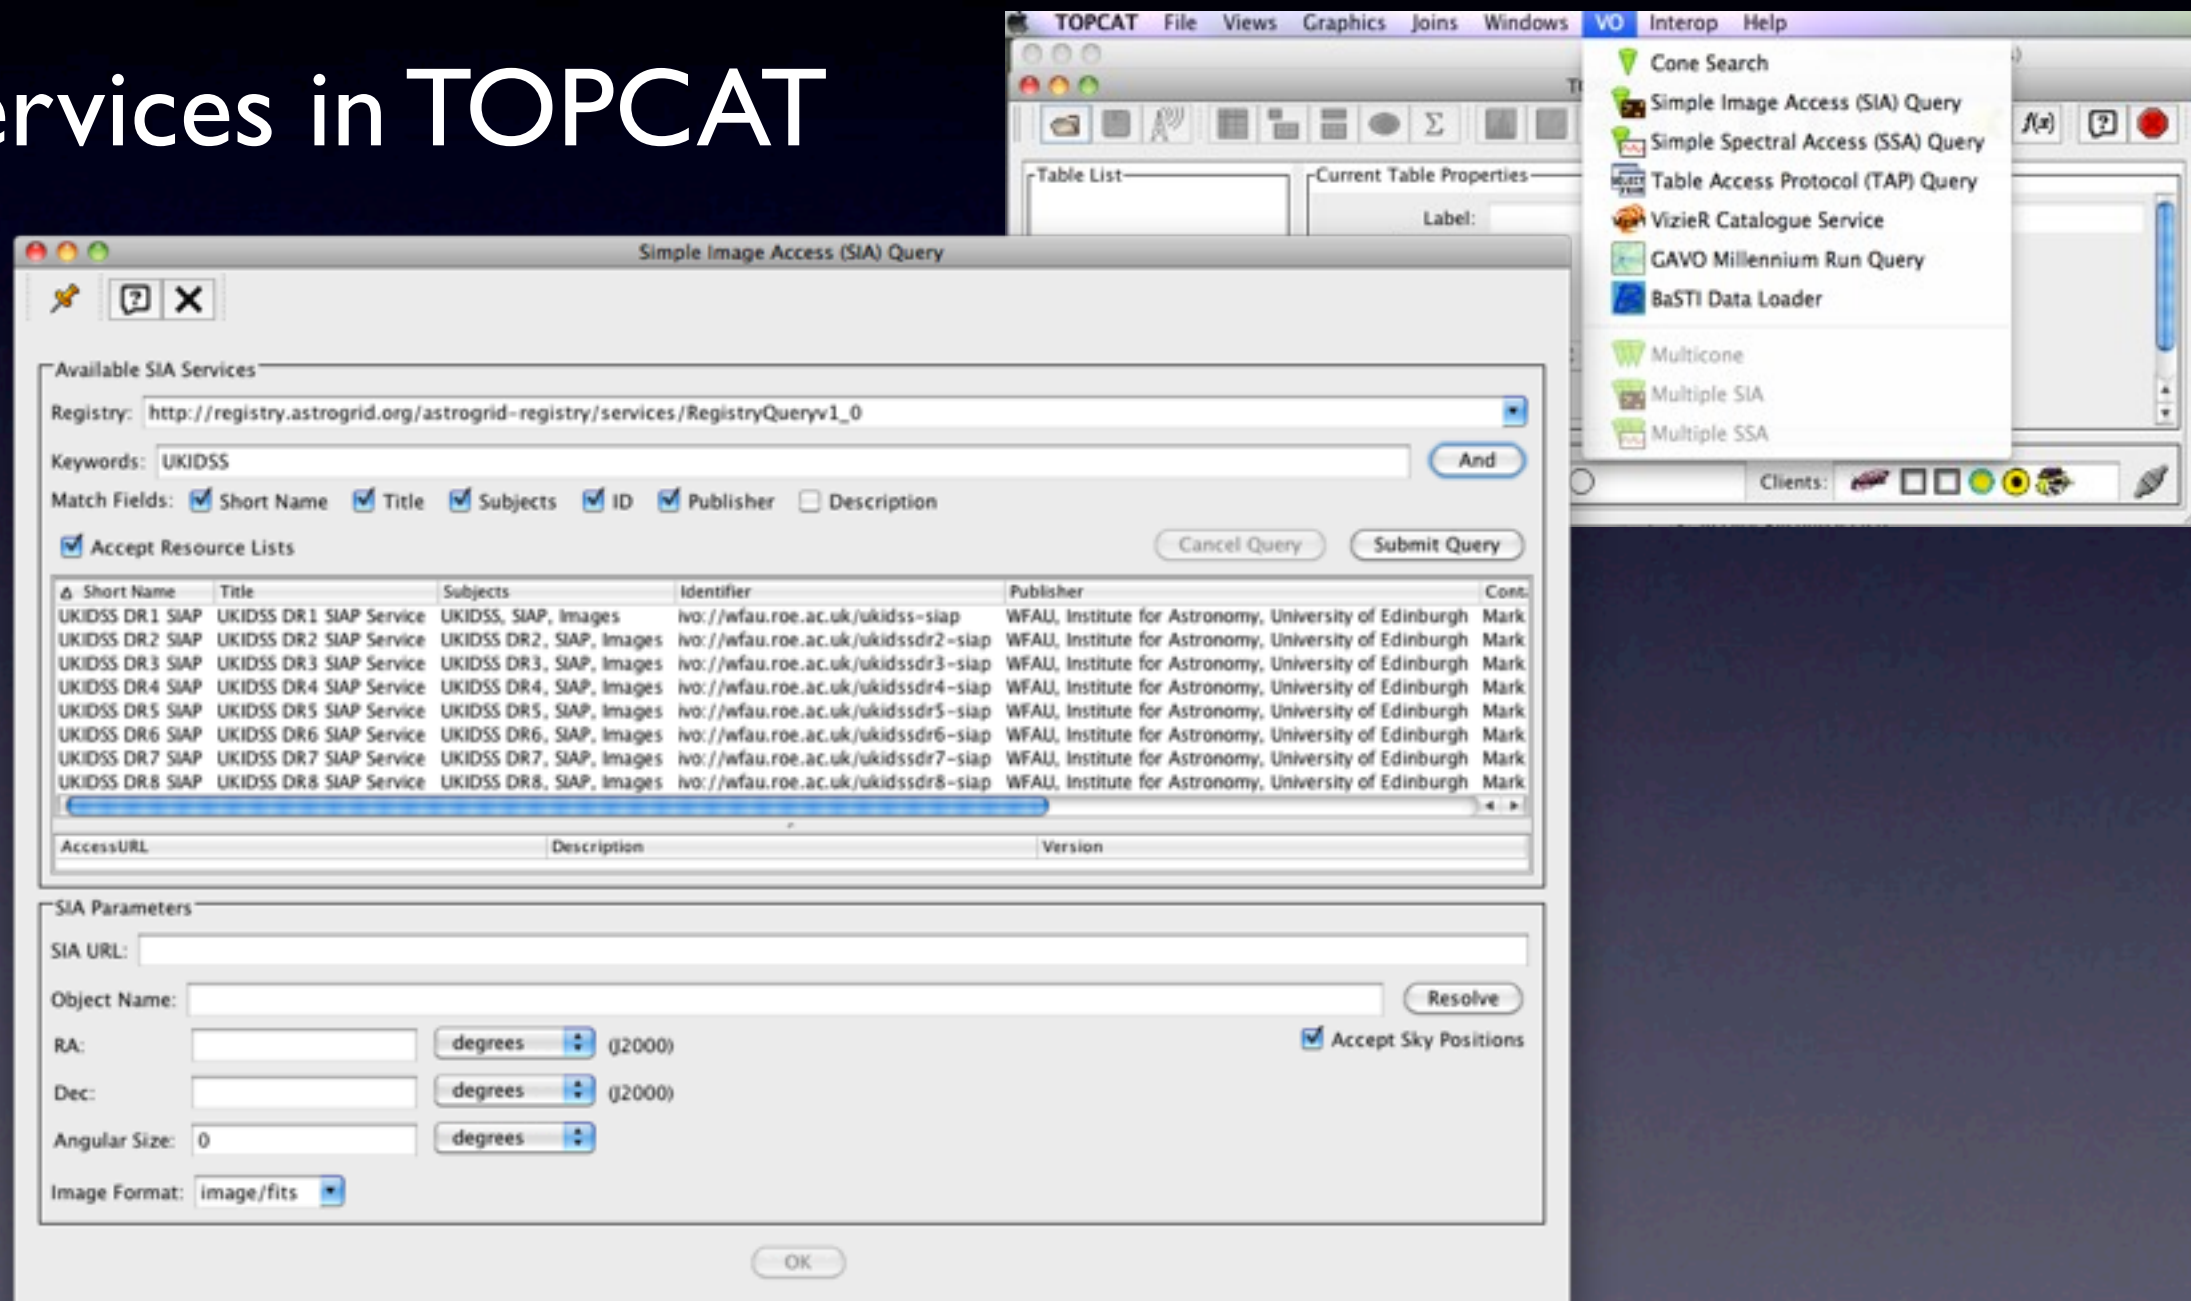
ervices in TOPCAT

TOPCAT File Views Graphics Joins Windows VO Interop Help

Cone Search
Simple Image Access (SIA) Query
Simple Spectral Access (SSA) Query
Table Access Protocol (TAP) Query
VizieR Catalogue Service
GAVO Millennium Run Query
BaSTI Data Loader
Multicone
Multiple SIA
Multiple SSA

Table List
Current Table Properties
Label:
Clients:

Simple Image Access (SIA) Query

Available SIA Services
Registry: http://registry.astrogrid.org/astrogrid-registry/services/RegistryQueryv1_0
Keywords: UKIDSS
And
Match Fields: Short Name Title Subjects ID Publisher Description
Accept Resource Lists
Cancel Query Submit Query

| Short Name | Title | Subjects | Identifier | Publisher | Cont. |
|---|---|---|---|---|---|
| UKIDSS DR1 SIAP | UKIDSS DR1 SIAP Service | UKIDSS, SIAP, Images | ivo://wfau.roe.ac.uk/ukidss-siap | WFAU, Institute for Astronomy, University of Edinburgh | Mark |
| UKIDSS DR2 SIAP | UKIDSS DR2 SIAP Service | UKIDSS DR2, SIAP, Images | ivo://wfau.roe.ac.uk/ukidssdr2-siap | WFAU, Institute for Astronomy, University of Edinburgh | Mark |
| UKIDSS DR3 SIAP | UKIDSS DR3 SIAP Service | UKIDSS DR3, SIAP, Images | ivo://wfau.roe.ac.uk/ukidssdr3-siap | WFAU, Institute for Astronomy, University of Edinburgh | Mark |
| UKIDSS DR4 SIAP | UKIDSS DR4 SIAP Service | UKIDSS DR4, SIAP, Images | ivo://wfau.roe.ac.uk/ukidssdr4-siap | WFAU, Institute for Astronomy, University of Edinburgh | Mark |
| UKIDSS DR5 SIAP | UKIDSS DR5 SIAP Service | UKIDSS DR5, SIAP, Images | ivo://wfau.roe.ac.uk/ukidssdr5-siap | WFAU, Institute for Astronomy, University of Edinburgh | Mark |
| UKIDSS DR6 SIAP | UKIDSS DR6 SIAP Service | UKIDSS DR6, SIAP, Images | ivo://wfau.roe.ac.uk/ukidssdr6-siap | WFAU, Institute for Astronomy, University of Edinburgh | Mark |
| UKIDSS DR7 SIAP | UKIDSS DR7 SIAP Service | UKIDSS DR7, SIAP, Images | ivo://wfau.roe.ac.uk/ukidssdr7-siap | WFAU, Institute for Astronomy, University of Edinburgh | Mark |
| UKIDSS DR8 SIAP | UKIDSS DR8 SIAP Service | UKIDSS DR8, SIAP, Images | ivo://wfau.roe.ac.uk/ukidssdr8-siap | WFAU, Institute for Astronomy, University of Edinburgh | Mark |

| AccessURL | Description | Version |
|---|---|---|

SIA Parameters
SIA URL:
Object Name: Resolve
RA: degrees (J2000)
Accept Sky Positions
Dec: degrees (J2000)
Angular Size: 0 degrees
Image Format: image/fits

OK